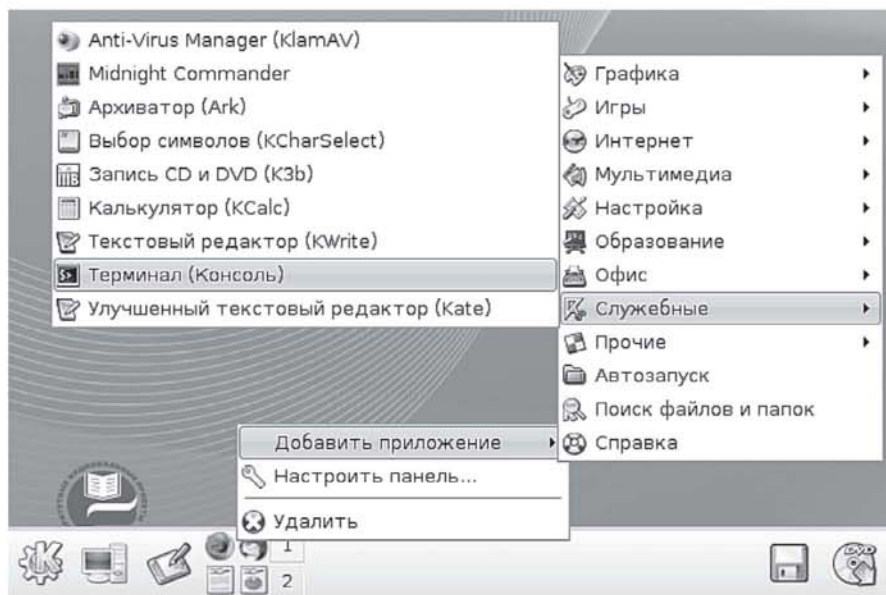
Anti-Virus Manager (KlamAV)
Midnight Commander
Архиватор (Ark)
Выбор символов (KCharSelect)
Запись CD и DVD (K3b)
Калькулятор (KCalc)
Текстовый редактор (KWrite)
Терминал (Консоль)
Улучшенный текстовый редактор (Kate)

Графика
Игры
Интернет
Мультимедиа
Настройка
Образование
Офис
Служебные
Прочие
Автозапуск
Поиск файлов и папок
Справка

Добавить приложение
Настроить панель...
Удалить

1
2